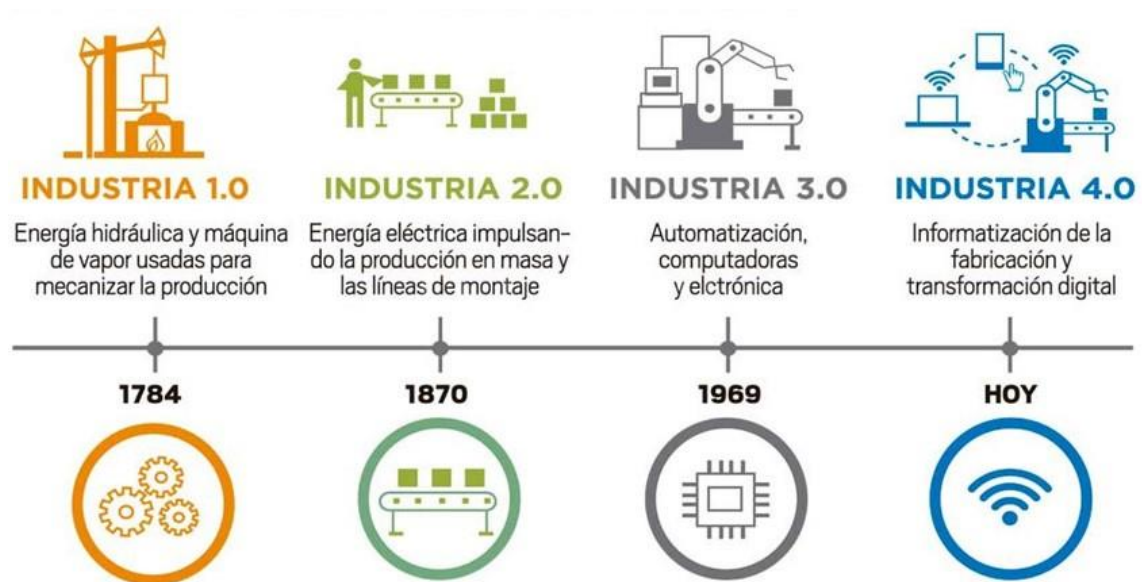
INDUSTRIA 1.0
Energía hidráulica y máquina de vapor usadas para mecanizar la producción

INDUSTRIA 2.0
Energía eléctrica impulsando la producción en masa y las líneas de montaje

INDUSTRIA 3.0
Automatización, computadoras y elctrónica

INDUSTRIA 4.0
Informatización de la fabricación y transformación digital

1784

1870

1969

HOY